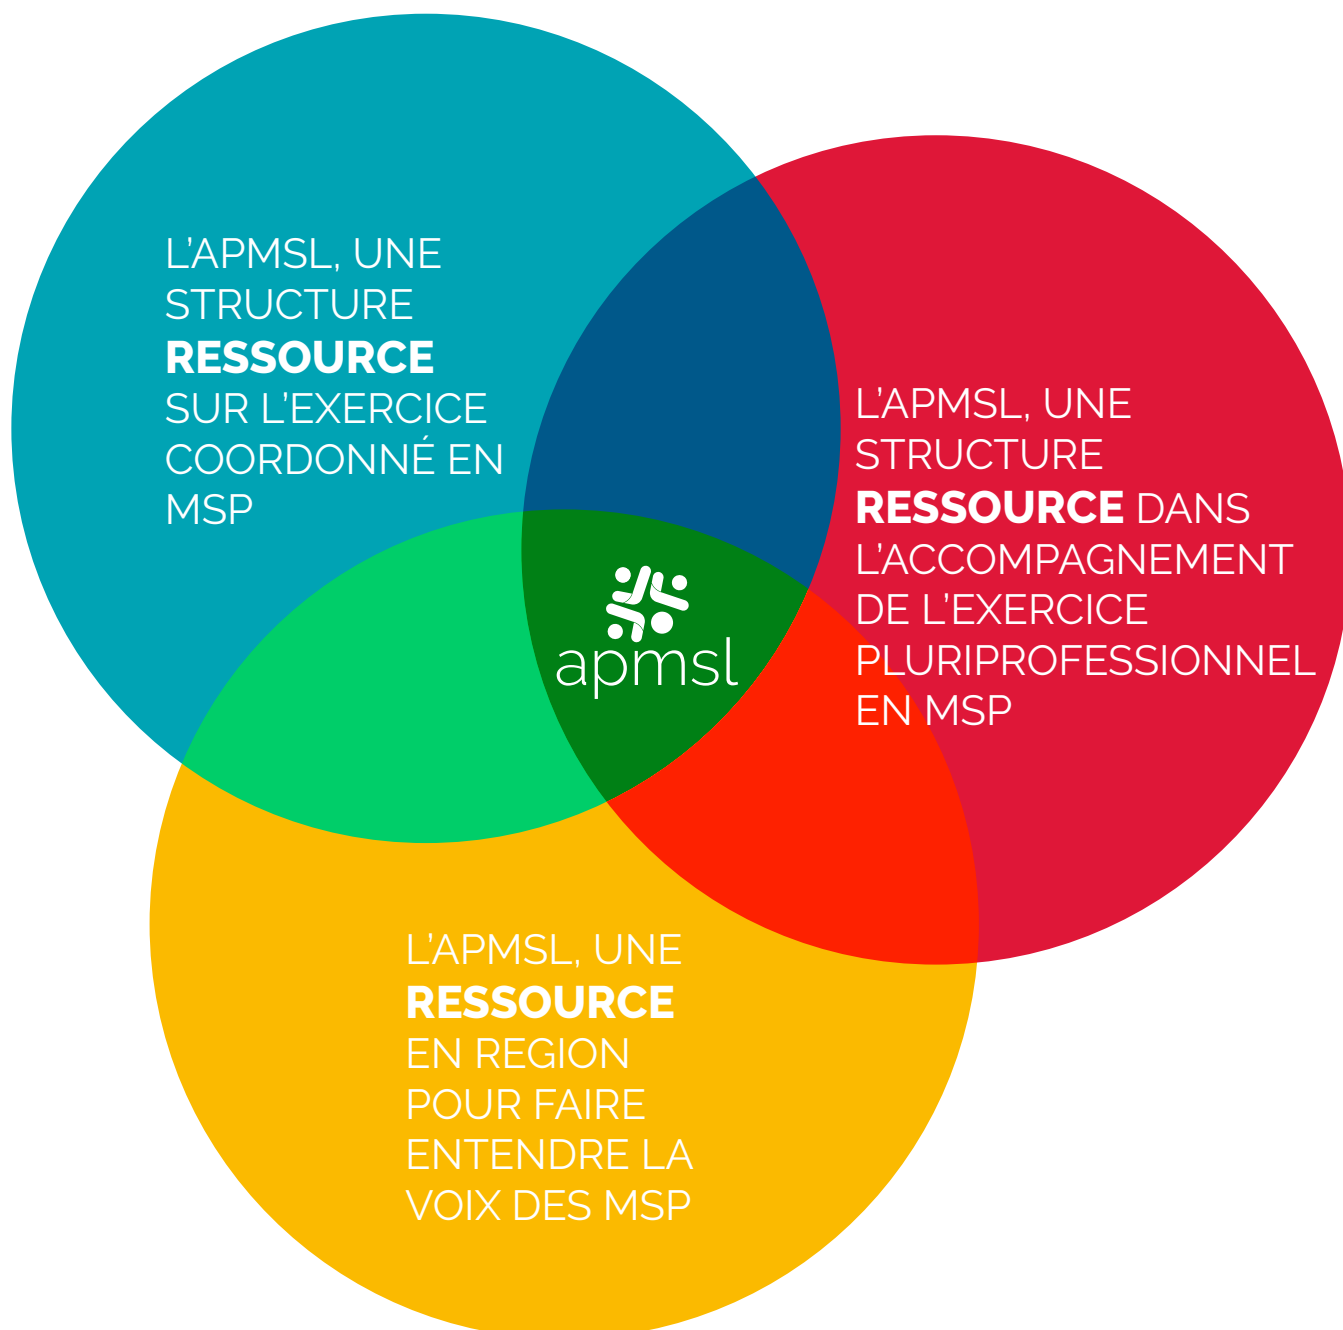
L’APMSL, UNE STRUCTURE **RESSOURCE** SUR L’EXERCICE COORDONNÉ EN MSP

L’APMSL, UNE STRUCTURE **RESSOURCE** DANS L’ACCOMPAGNEMENT DE L’EXERCICE PLURIPROFESSIONNEL EN MSP

apmsl

L’APMSL, UNE **RESSOURCE** EN REGION POUR FAIRE ENTENDRE LA VOIX DES MSP